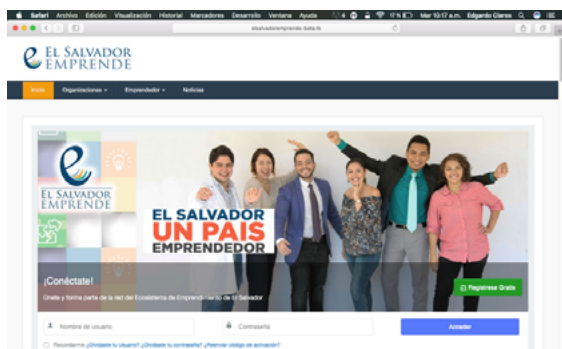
Safari Archivo Edición Visualización Historial Marcadores Desarrollo Ventana Ayuda 17% Mar 10:17 a.m. Edgardo Claros

elsalvadoremprende.ilusta.tk

EL SALVADOR EMPRENDE

Inicio Organizaciones Emprendedor Noticias

EL SALVADOR EMPRENDE

EL SALVADOR UN PAIS EMPRENDEDOR

¡Conéctate!

Únete y forma parte de la red del Ecosistema de Emprendimiento de El Salvador

Registrese Gratis

Nombre de usuario

Contraseña

Acceder

Recordarme ¿Olvidaste tu Usuario? ¿Olvidaste tu contraseña? ¿Reenviar código de activación?